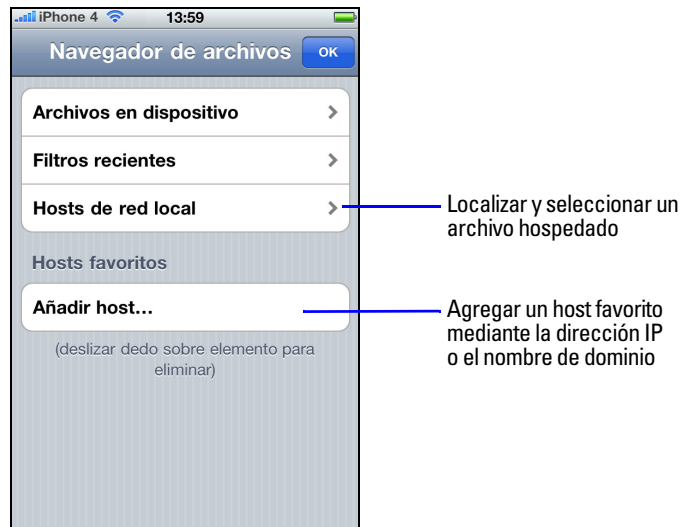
iPhone 4 13:59

Navegador de archivos OK

Archivos en dispositivo

Filtros recientes

Hosts de red local

Hosts favoritos

Añadir host...

(deslizar dedo sobre elemento para eliminar)

Localizar y seleccionar un archivo hospedado

Agregar un host favorito mediante la dirección IP o el nombre de dominio